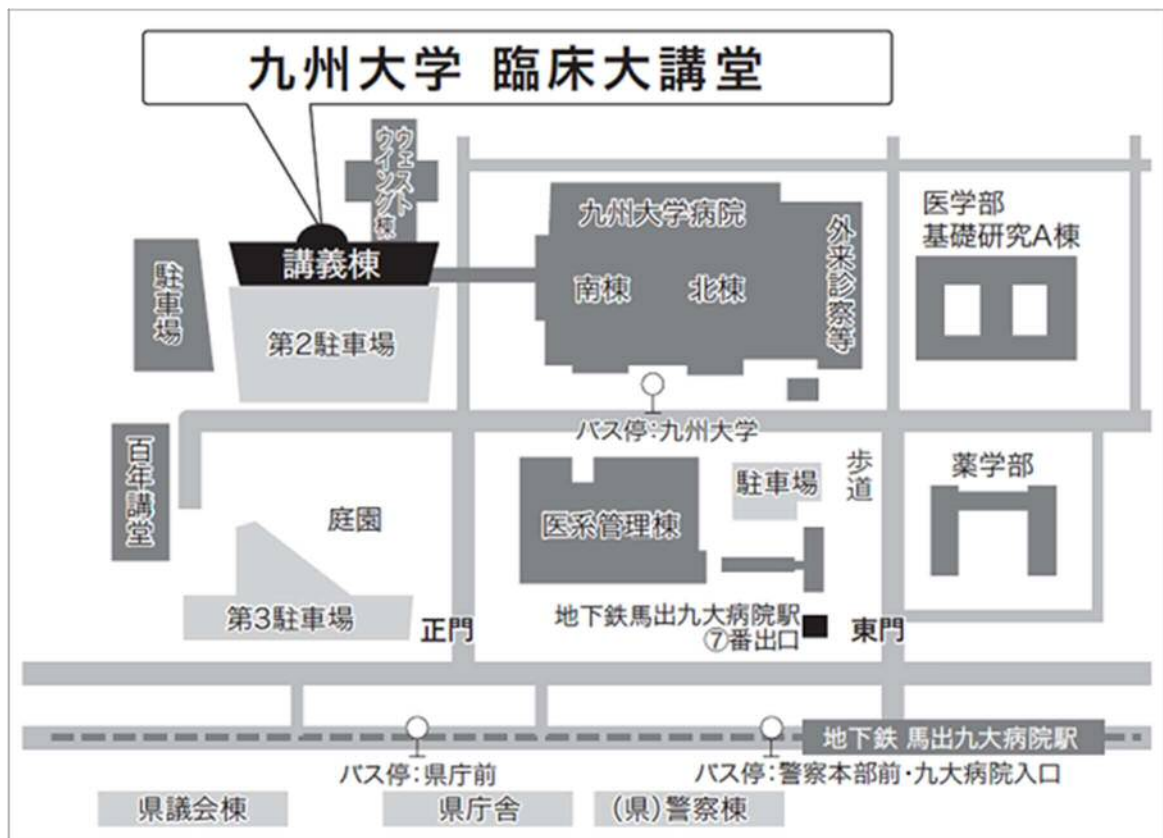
九州大学 臨床大講堂

ウェスト ウイング棟

講義棟

駐車場

第2駐車場

九州大学病院

南棟

北棟

外来診察等

医学部 基礎研究A棟

バス停:九州大学

百年講堂

庭園

第3駐車場

医系管理棟

駐車場

歩道

薬学部

正門

地下鉄馬出九大病院駅 ⑦番出口

東門

地下鉄 馬出九大病院駅

バス停:県庁前

バス停:警察本部前・九大病院入口

県議会棟

県庁舎

(県)警察棟